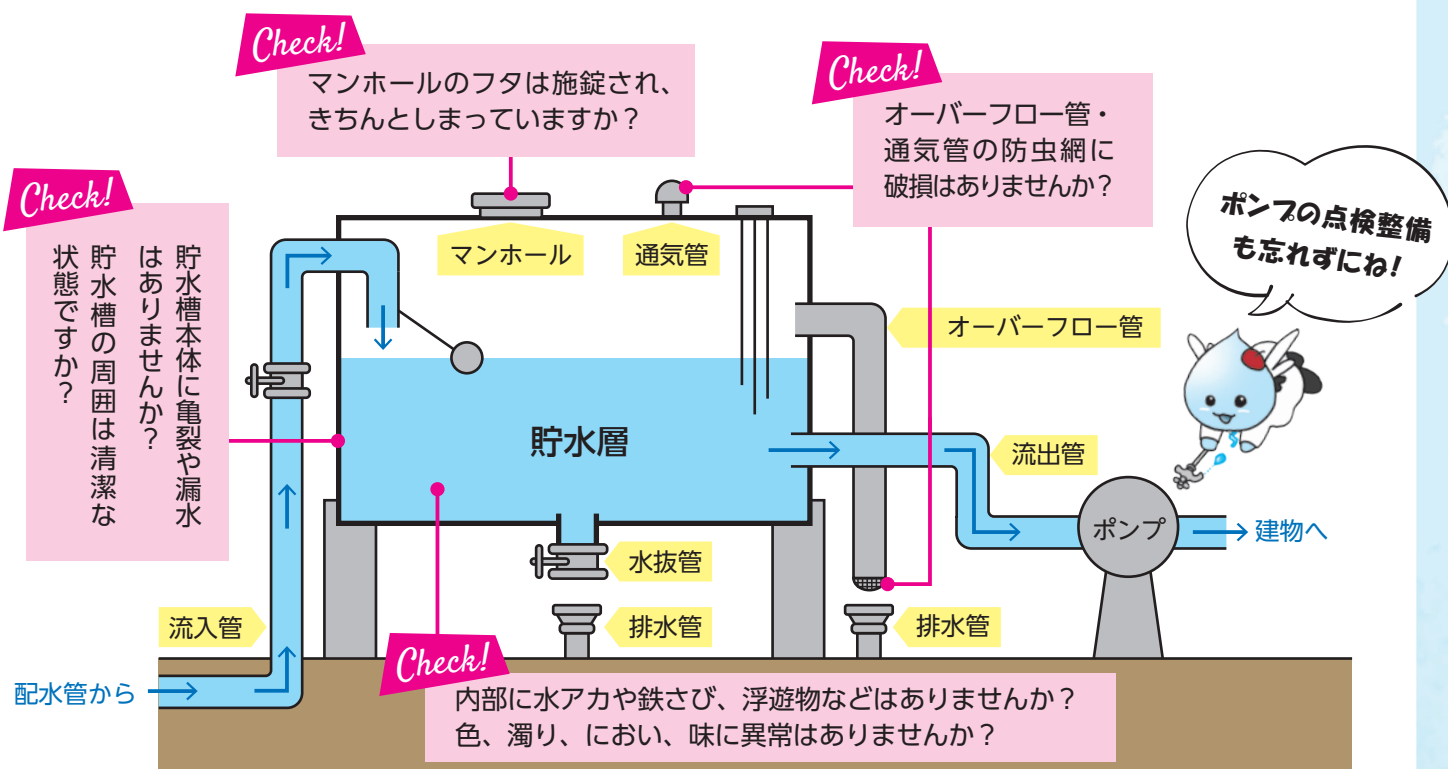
Check!
マンホールのフタは施錠され、きちんとしまっていますか？

Check!
オーバーフロー管・通気管の防虫網に破損はありませんか？

ポンプの点検整備も忘れずにね！

Check!
貯水槽本体に亀裂や漏水はありませんか？
貯水槽の周囲は清潔な状態ですか？

マンホール
通気管
オーバーフロー管
貯水層
流出管
ポンプ
建物へ
水抜管
排水管
排水管
流入管
配水管から

Check!
内部に水アカや鉄さび、浮遊物などはありませんか？
色、濁り、におい、味に異常はありませんか？